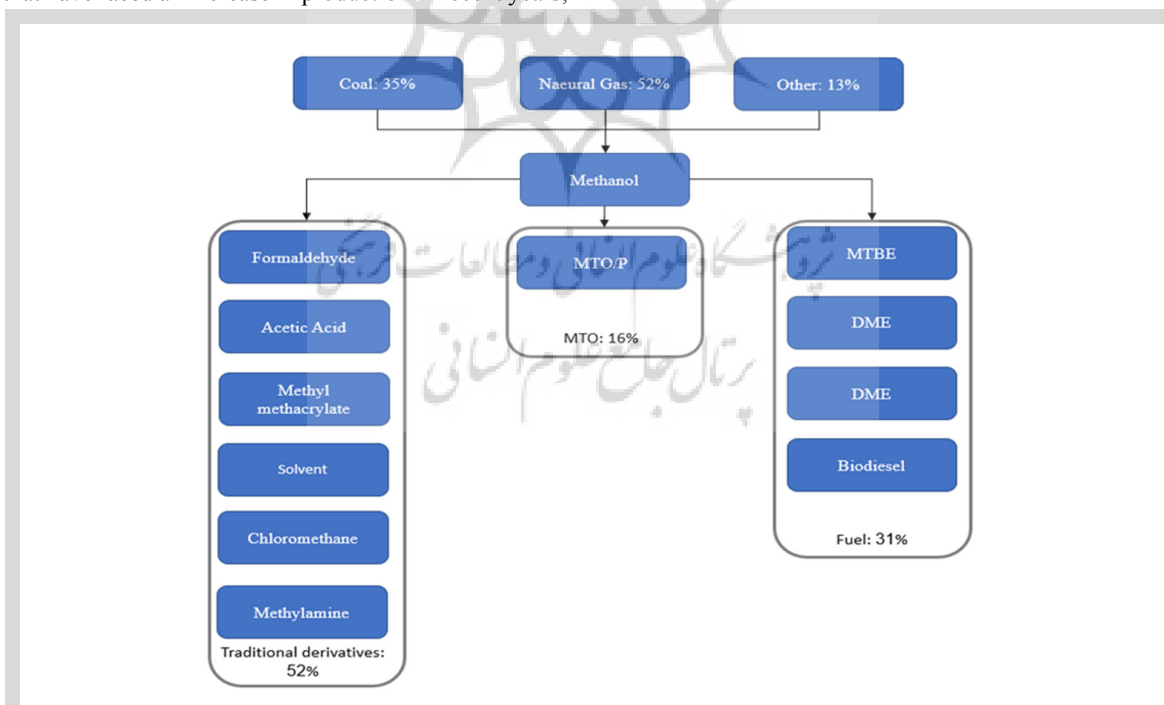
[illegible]

Coal: 35%

Naeural Gas: 52%

Other: 13%

Methanol

Formaldehyde

Acetic Acid

Methyl methacrylate

Solvent

Chloromethane

Methylamine

Traditional derivatives: 52%

MTO/P

MTO: 16%

MTBE

DME

DME

Biodiesel

Fuel: 31%

پژوهشگاه علوم انسانی و مطالعات فرهنگی
پرتال جامع علوم انسانی